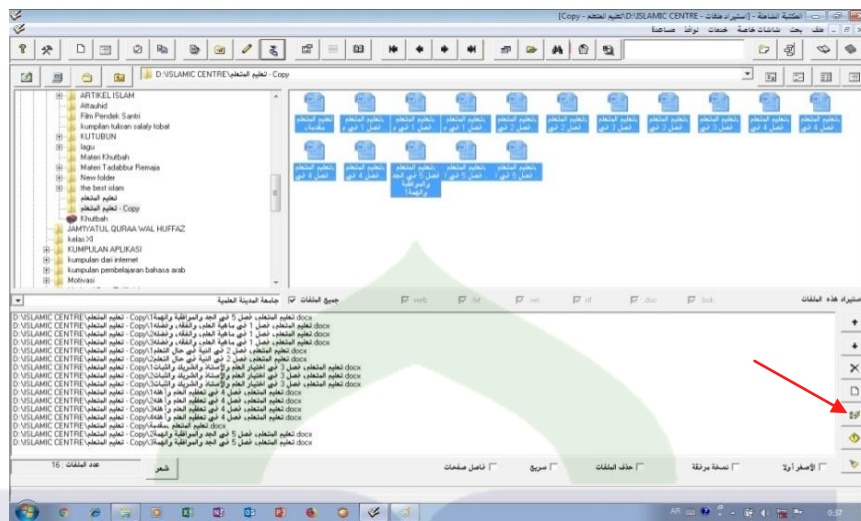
[Copy - تعليم المتعلم\D:\ISLAMIC CENTRE - [استيراد ملفات - المكتبة الشاملة

ملف بحث شاشات خاصة خدمات نوافذ مساعدة

D:\ISLAMIC CENTRE\تعليم المتعلم - Copy

ARTIKEL ISLAM
Attauhid
Film Pendek Santri
kumpulan tulisan salafy tobat
KUTUBUN
lagu
Materi Khutbah
Materi Tadabbur Remaja
New folder
the best islam
تعليم المتعلم
تعليم المتعلم - Copy
Khutbah
JAMIYATUL QURAA WAL HUFFAZ
kelas XI
KUMPULAN APLIKASI
kumpulan dari internet
kumpulan pembelajaran bahasa arab
Motivasi

تعليم المتعلم مقدمة
تعليم المتعلم فصل 1 في م
تعليم المتعلم فصل 1 في م
تعليم المتعلم فصل 1 في م
تعليم المتعلم فصل 2 في
تعليم المتعلم فصل 2 في
تعليم المتعلم فصل 3 في
تعليم المتعلم فصل 3 في
تعليم المتعلم فصل 3 في
تعليم المتعلم فصل 4 في
تعليم المتعلم فصل 4 في
تعليم المتعلم فصل 4 في
تعليم المتعلم فصل 4 في
تعليم المتعلم فصل 5 في الجد والمواظبة والهمة1
تعليم المتعلم فصل 5 في
تعليم المتعلم فصل 5 في

جامعة المدينة العلمية
جميع الملفات
web
txt
rwi
rtf
doc
bok
استيراد هذه الملفات

D:\ISLAMIC CENTRE\تعليم المتعلم - Copy\تعليم المتعلم فصل 5 في الجد والمواظبة والهمة1.docx
D:\ISLAMIC CENTRE\تعليم المتعلم - Copy\تعليم المتعلم فصل 1 في ماهية العلم والفقه وفضله1.docx
D:\ISLAMIC CENTRE\تعليم المتعلم - Copy\تعليم المتعلم فصل 1 في ماهية العلم والفقه وفضله2.docx
D:\ISLAMIC CENTRE\تعليم المتعلم - Copy\تعليم المتعلم فصل 1 في ماهية العلم والفقه وفضله3.docx
D:\ISLAMIC CENTRE\تعليم المتعلم - Copy\تعليم المتعلم فصل 2 في النية في حال التعلم1.docx
D:\ISLAMIC CENTRE\تعليم المتعلم - Copy\تعليم المتعلم فصل 2 في النية في حال التعلم2.docx
D:\ISLAMIC CENTRE\تعليم المتعلم - Copy\تعليم المتعلم فصل 3 في اختيار العلم والأستاذ والشريك والثبات1.docx
D:\ISLAMIC CENTRE\تعليم المتعلم - Copy\تعليم المتعلم فصل 3 في اختيار العلم والأستاذ والشريك والثبات2.docx
D:\ISLAMIC CENTRE\تعليم المتعلم - Copy\تعليم المتعلم فصل 3 في اختيار العلم والأستاذ والشريك والثبات3.docx
D:\ISLAMIC CENTRE\تعليم المتعلم - Copy\تعليم المتعلم فصل 4 في تعظيم العلم وأهله1.docx
D:\ISLAMIC CENTRE\تعليم المتعلم - Copy\تعليم المتعلم فصل 4 في تعظيم العلم وأهله2.docx
D:\ISLAMIC CENTRE\تعليم المتعلم - Copy\تعليم المتعلم فصل 4 في تعظيم العلم وأهله3.docx
D:\ISLAMIC CENTRE\تعليم المتعلم - Copy\تعليم المتعلم فصل 4 في تعظيم العلم وأهله4.docx
D:\ISLAMIC CENTRE\تعليم المتعلم - Copy\تعليم المتعلم مقدمة.docx
D:\ISLAMIC CENTRE\تعليم المتعلم - Copy\تعليم المتعلم فصل 5 في الجد والمواظبة والهمة2.docx
D:\ISLAMIC CENTRE\تعليم المتعلم - Copy\تعليم المتعلم فصل 5 في الجد والمواظبة والهمة3.docx

عدد الملفات : 16
شعر
فاصل صفحات
سريع
حذف الملفات
نسخة مرتبة
الأصغر أولا

AR
0:37